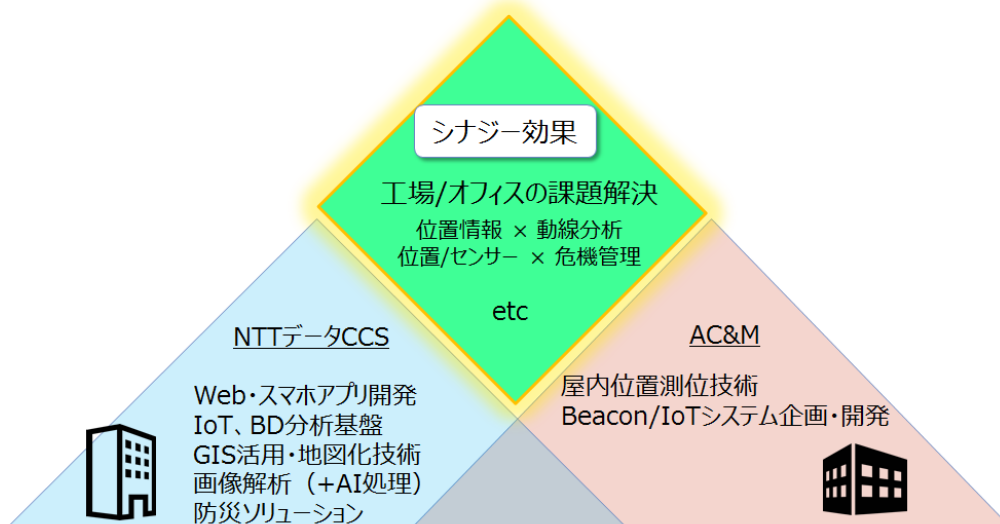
シナジー効果

工場/オフィスの課題解決
位置情報 × 動線分析
位置/センサー × 危機管理

etc

NTTデータCCS

Web・スマホアプリ開発
IoT、BD分析基盤
GIS活用・地図化技術
画像解析（+AI処理）
防災ソリューション

AC&M

屋内位置測位技術
Beacon/IoTシステム企画・開発